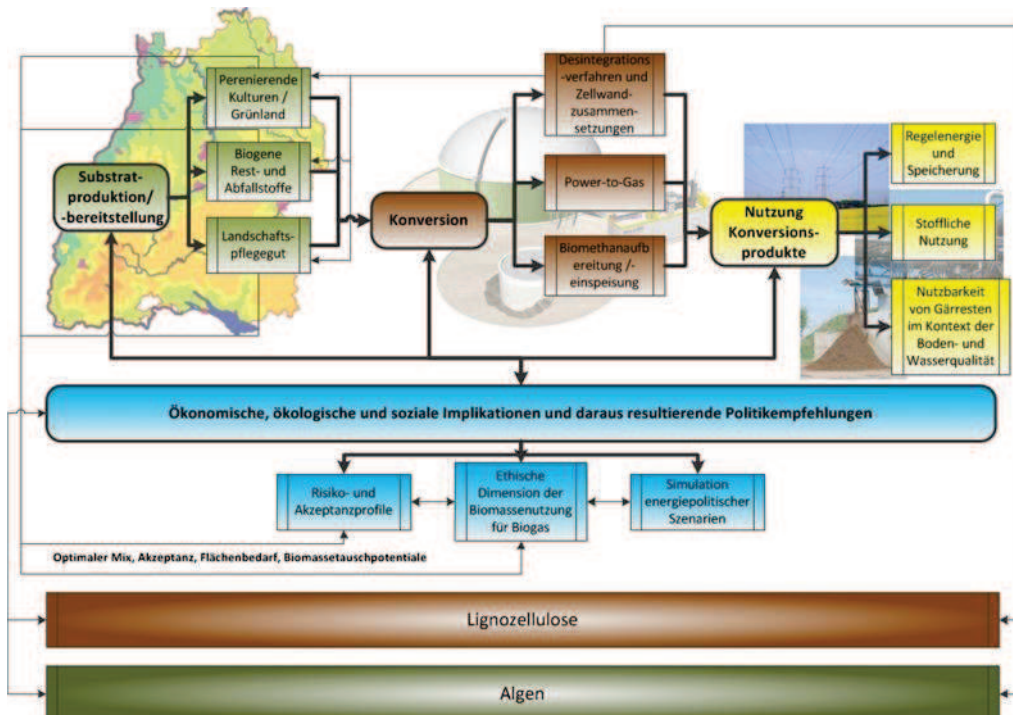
Substrat-produktion/ -bereitstellung

Perenierende Kulturen / Grünland

Biogene Rest- und Abfallstoffe

Landschafts-pflegegut

Konversion

Desintegrations-verfahren und Zellwand-zusammen-setzungen

Power-to-Gas

Biomethanaufbereitung /-einspeisung

Nutzung Konversions-produkte

Regelenergie und Speicherung

Stoffliche Nutzung

Nutzbarkeit von Gärresten im Kontext der Boden- und Wasserqualität

Ökonomische, ökologische und soziale Implikationen und daraus resultierende Politikempfehlungen

Risiko- und Akzeptanzprofile

Ethische Dimension der Biomassenutzung für Biogas

Simulation energiepolitischer Szenarien

Optimaler Mix, Akzeptanz, Flächenbedarf, Biomassetauschpotentiale

Lignozellulose

Algen